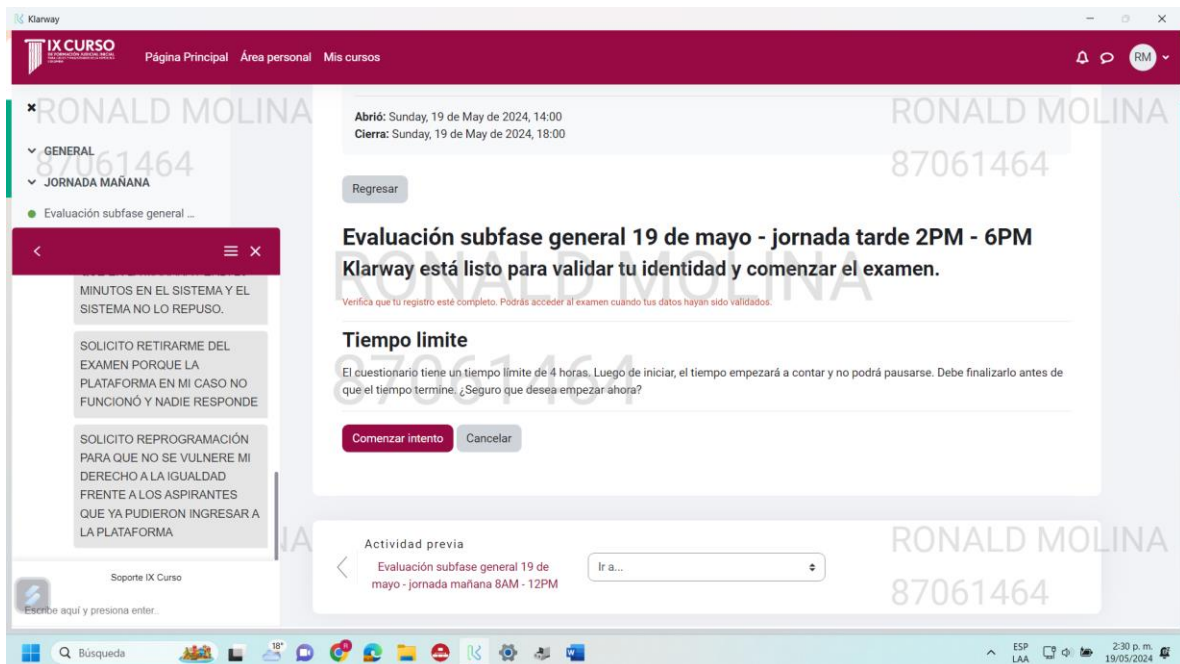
Klarway

IX CURSO

Página Principal Área personal Mis cursos

RM

RONALD MOLINA
87061464

GENERAL
JORNADA MAÑANA
Evaluación subfase general ...

Abrió: Sunday, 19 de May de 2024, 14:00
Cierra: Sunday, 19 de May de 2024, 18:00

RONALD MOLINA
87061464

Regresar

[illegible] MINUTOS EN EL SISTEMA Y EL SISTEMA NO LO REPUSO.

SOLICITO RETIRARME DEL EXAMEN PORQUE LA PLATAFORMA EN MI CASO NO FUNCIONÓ Y NADIE RESPONDE

SOLICITO REPROGRAMACIÓN PARA QUE NO SE VULNERE MI DERECHO A LA IGUALDAD FRENTE A LOS ASPIRANTES QUE YA PUDIERON INGRESAR A LA PLATAFORMA

Soporte IX Curso

Escribe aquí y presiona enter.

Evaluación subfase general 19 de mayo - jornada tarde 2PM - 6PM

Klarway está listo para validar tu identidad y comenzar el examen.

Verifica que tu registro esté completo. Podrás acceder al examen cuando tus datos hayan sido validados.

RONALD MOLINA
87061464

Tiempo limite

El cuestionario tiene un tiempo límite de 4 horas. Luego de iniciar, el tiempo empezará a contar y no podrá pausarse. Debe finalizarlo antes de que el tiempo termine. ¿Seguro que desea empezar ahora?

Comenzar intento Cancelar

Actividad previa
Evaluación subfase general 19 de mayo - jornada mañana 8AM - 12PM

Ir a...

RONALD MOLINA
87061464

Búsqueda

18°

ESP LAA

2:30 p. m.
19/05/2024